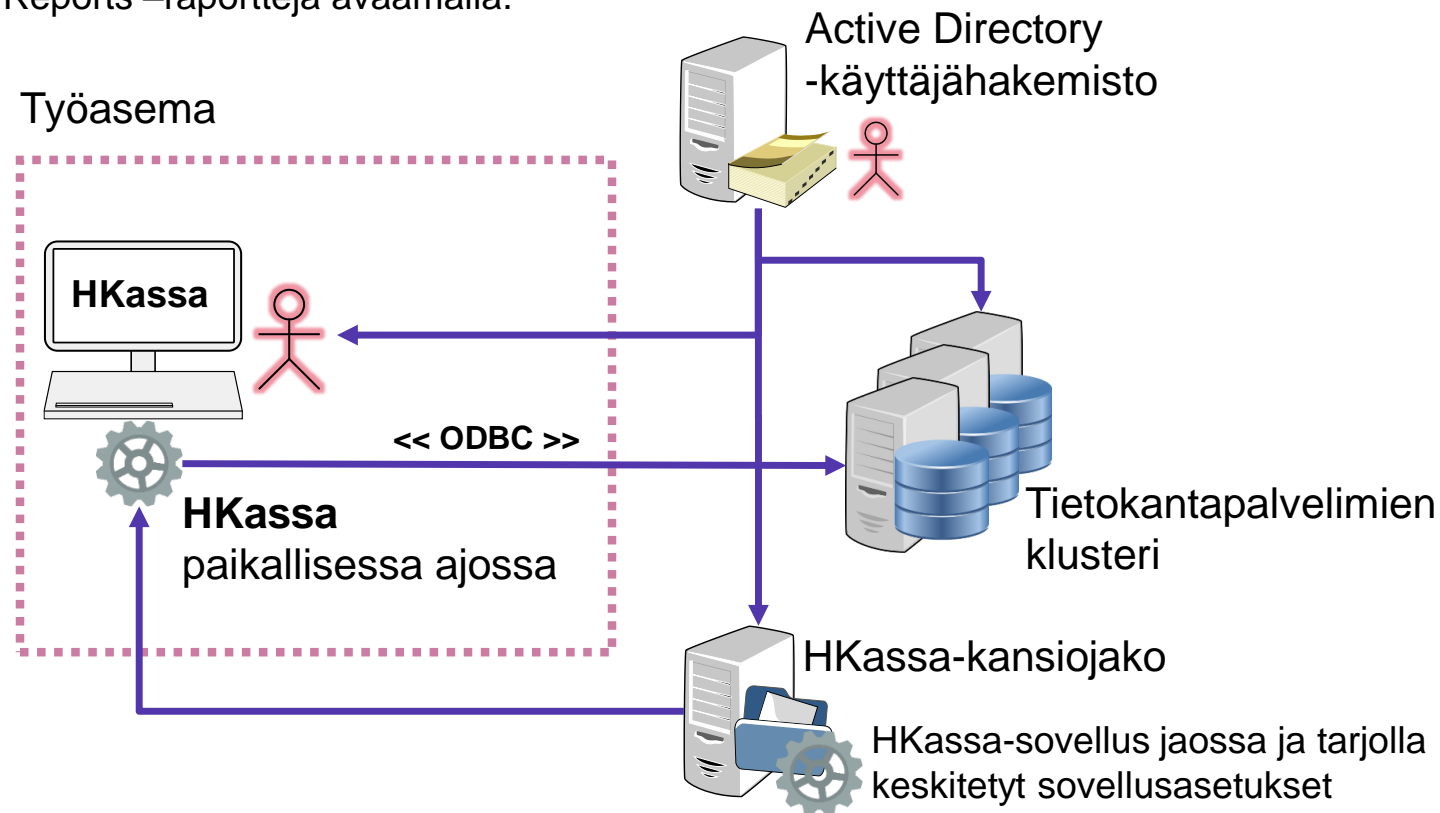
Reports –raportteja avaamalla.

Active Directory -käyttäjähakemisto

Työasema

HKassa

<< ODBC >>

HKassa paikallisessa ajossa

Tietokantapalvelimien klusteri

HKassa-kansiojako

HKassa-sovellus jaossa ja tarjolla keskitetyt sovellusasetukset